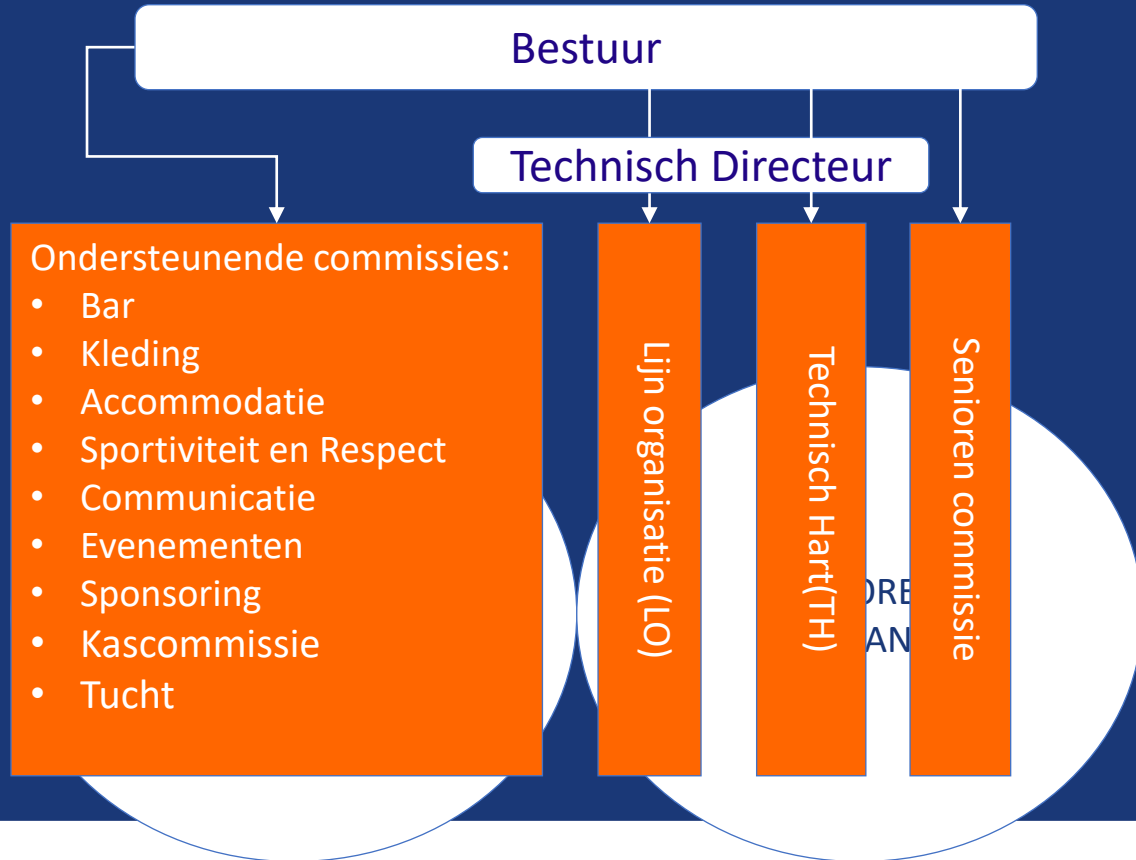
Bestuur

Technisch Directeur

Ondersteunende commissies:
- Bar
- Kleding
- Accommodatie
- Sportiviteit en Respect
- Communicatie
- Evenementen
- Sponsoring
- Kascommissie
- Tucht

Lijn organisatie (LO)

Technisch Hart(TH)

ORE
AN

Senioren commissie